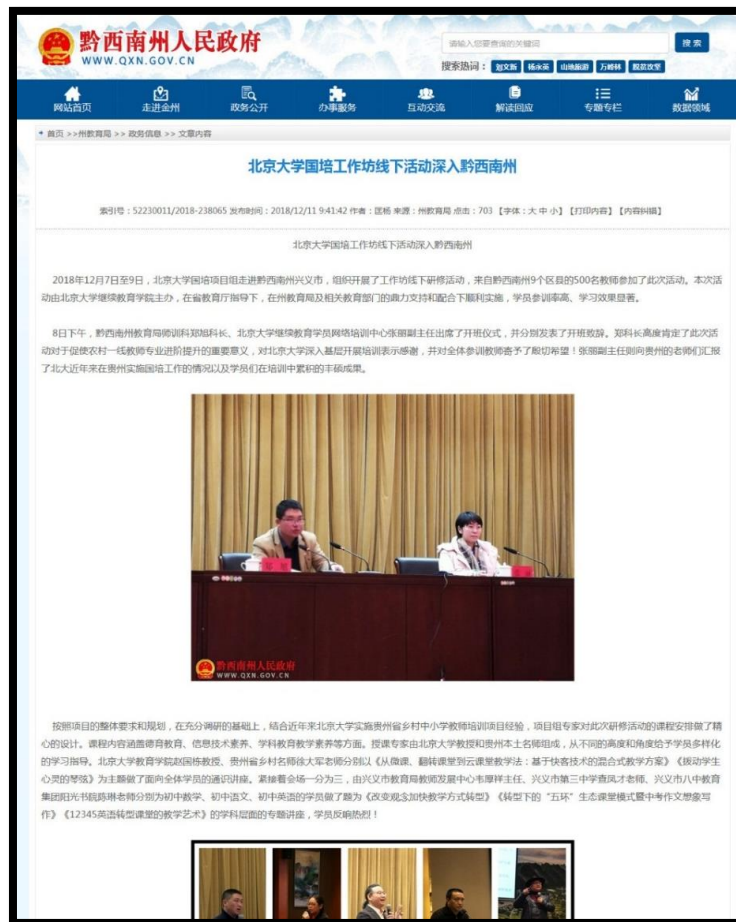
黔西南州人民政府
WWW.QXN.GOV.CN

请输入您要查询的关键词
搜索
搜索热词： 刘文新 杨永英 山地旅游 万峰林 脱贫攻坚

网站首页 走进金州 政务公开 办事服务 互动交流 解读回应 专题专栏 数据领域

首页 >> 州教育局 >> 政务信息 >> 文章内容

北京大学国培工作坊线下活动深入黔西南州

索引号：52230011/2018-238065 发布时间：2018/12/11 9:41:42 作者：匡杨 来源：州教育局 点击：703 【字体：大 中 小】【打印内容】【内容纠错】

北京大学国培工作坊线下活动深入黔西南州

2018年12月7日至9日，北京大学国培项目组走进黔西南州兴义市，组织开展了工作坊线下研修活动，来自黔西南州9个区县的500名教师参加了此次活动。本次活动由北京大学继续教育学院主办，在省教育厅指导下，在州教育局及相关教育部门的鼎力支持和配合下顺利实施，学员参训率高、学习效果显著。

8日下午，黔西南州教育局师训科郑旭科长、北京大学继续教育学员网络培训中心张丽副主任出席了开班仪式，并分别发表了开班致辞。郑科长高度肯定了此次活动对于促使农村一线教师专业进阶提升的重要意义，对北京大学深入基层开展培训表示感谢，并对全体参训教师寄予了殷切希望！张丽副主任则向贵州的老师们汇报了北大近年来在贵州实施国培工作的情况以及学员们在培训中累积的丰硕成果。

黔西南州人民政府
WWW.QXN.GOV.CN

按照项目的整体要求和规划，在充分调研的基础上，结合近年来北京大学实施贵州省乡村中小学教师培训项目经验，项目组专家对此次研修活动的课程安排做了精心的设计。课程内容涵盖德育教育、信息技术素养、学科教育教学素养等方面。授课专家由北京大学教授和贵州本土名师组成，从不同的高度和角度给予学员多样化的学习指导。北京大学教育学院赵国栋教授、贵州省乡村名师徐大军老师分别以《从微课、翻转课堂到云课堂教学法：基于快客技术的混合式教学方案》《拨动学生心灵的琴弦》为主题做了面向全体学员的通识讲座。紧接着会场一分为三，由兴义市教育局教师发展中心韦厚祥主任、兴义市第三中学查凤才老师、兴义市八中教育集团阳光书院陈琳老师分别为初中数学、初中语文、初中英语的学员做了题为《改变观念加快教学方式转型》《转型下的"五环"生态课堂模式暨中考作文想象写作》《12345英语转型课堂的教学艺术》的学科层面的专题讲座，学员反响热烈！